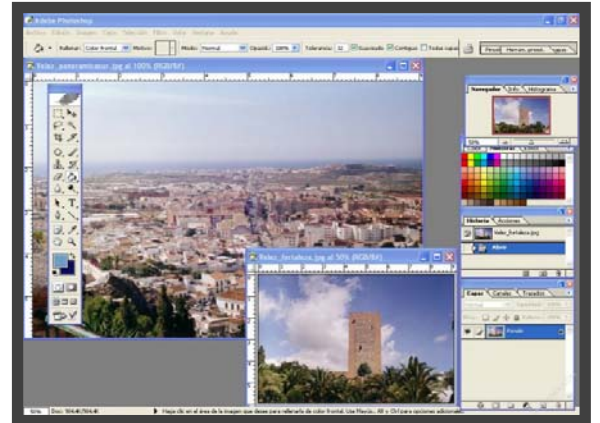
Adobe Photoshop

Archivo Edición Imagen Capa Selección Filtro Vista Ventana Ayuda

Rellenar: Color frontal Motivo: Modo: Normal Opacid.: 100% Tolerancia: 32 Suavizado Contiguo Todas capas

Pinceles Herram. preest. Capas

Velez_panoramica.jpg al 100% (RGB/8#)

Velez_fortaleza.jpg al 50% (RGB/8#)

Navegador Info Histograma

50%

Historia Acciones

Velez_fortaleza.jpg

Abrir

Capas Canales Trazados

Normal

Fondo

50% Doc: 504,4K/504,4K

Haga clic en el área de la imagen que desea para rellenarla de color frontal. Use Mayús., Alt y Ctrl para opciones adicionales.